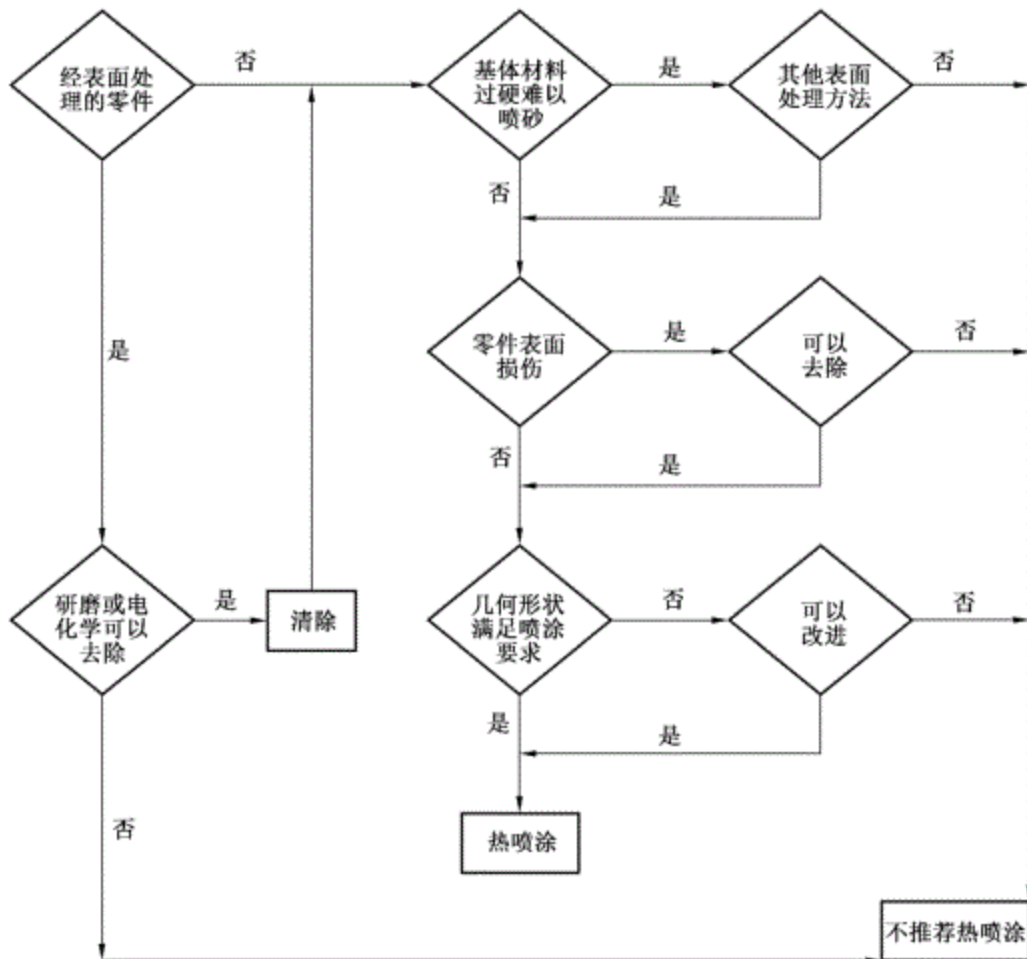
经表面处理的零件

否

基体材料过硬难以喷砂

是

其他表面处理方法

否

否

是

是

零件表面损伤

是

可以去除

否

否

是

研磨或电化学可以去除

是

清除

几何形状满足喷涂要求

否

可以改进

否

是

是

热喷涂

否

不推荐热喷涂